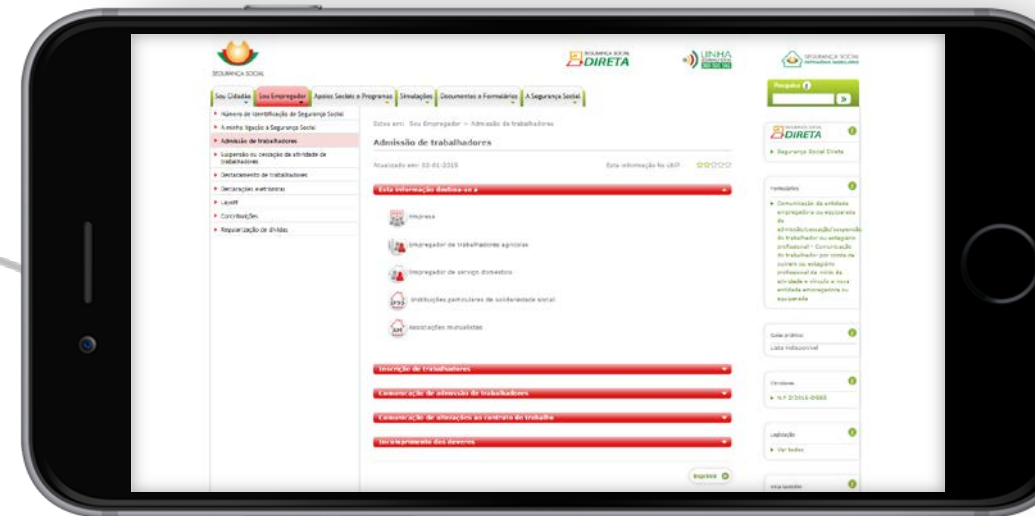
SEGURANÇA SOCIAL

SEGURANÇA SOCIAL DIRETA

LINHA

SEGURANÇA SOCIAL

Sou Cidadão | Sou Empregador | Apoios Sociais e Programas | Simulações | Documentos e Formulários | A Segurança Social

Pesquisa

Número de Identificação de Segurança Social
A minha ligação à Segurança Social
Admissão de trabalhadores
Suspensão ou cessação da atividade de trabalhadores
Destacamento de trabalhadores
Declarações eletrónicas
LayOff
Contribuições
Regularização de dívidas

Está em: Sou Empregador > Admissão de trabalhadores

Admissão de trabalhadores

Atualizado em: 03-01-2015

Esta informação foi útil?

Esta informação destina-se a

Empresa
Empregador de trabalhadores agrícolas
Empregador de serviço doméstico
Instituições particulares de solidariedade social
Associações mutualistas

Inscrição de trabalhadores
Comunicação de admissão de trabalhadores
Comunicação de alterações ao contrato de trabalho
Incumprimento dos deveres

Imprimir

SEGURANÇA SOCIAL DIRETA
Segurança Social Direta

Formulários
Comunicação da entidade empregadora ou equiparada de admissão/cessação/suspensão do trabalhador ou estagiário profissional - Comunicação do trabalhador por conta de outrem ou estagiário profissional de início da atividade e vínculo a nova entidade empregadora ou equiparada

Guia prático
Lista indisponível

Circulares
N.º 2/2015-DGSS

Legislação
Ver todos

Veja também